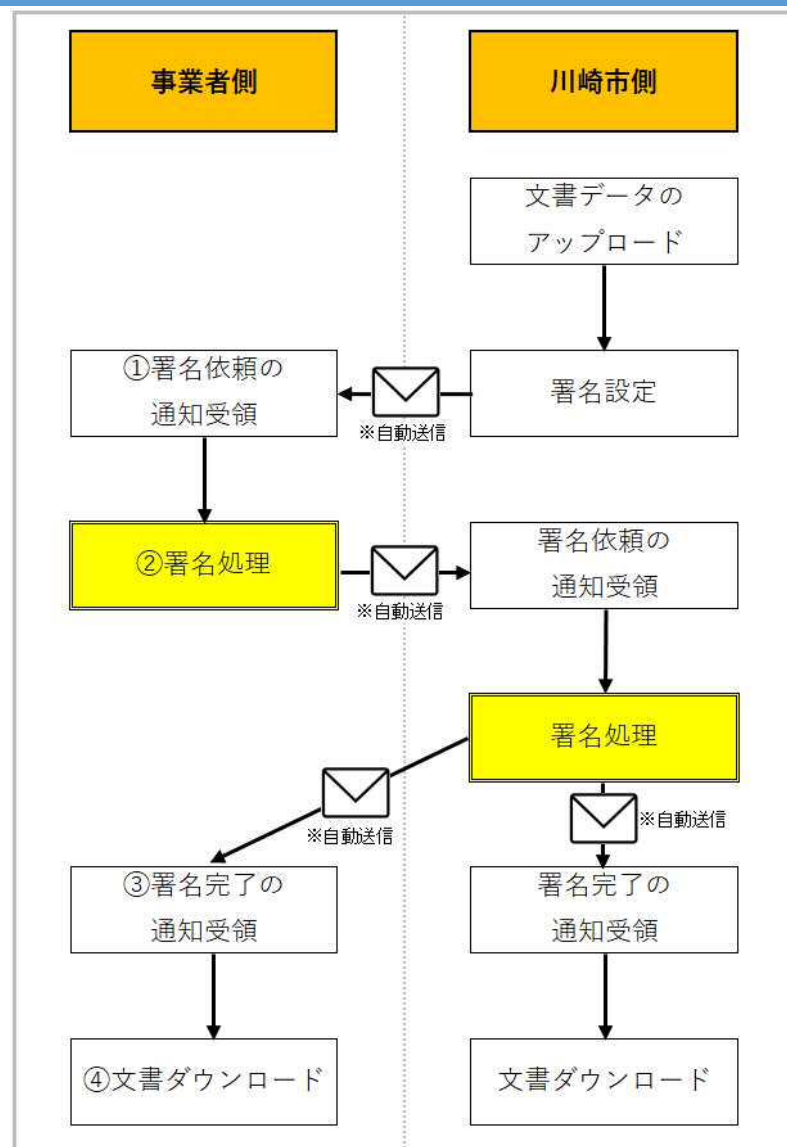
事業者側

川崎市側

文書データのアップロード

①署名依頼の通知受領

※自動送信

署名設定

②署名処理

※自動送信

署名依頼の通知受領

署名処理

※自動送信

※自動送信

③署名完了の通知受領

署名完了の通知受領

④文書ダウンロード

文書ダウンロード